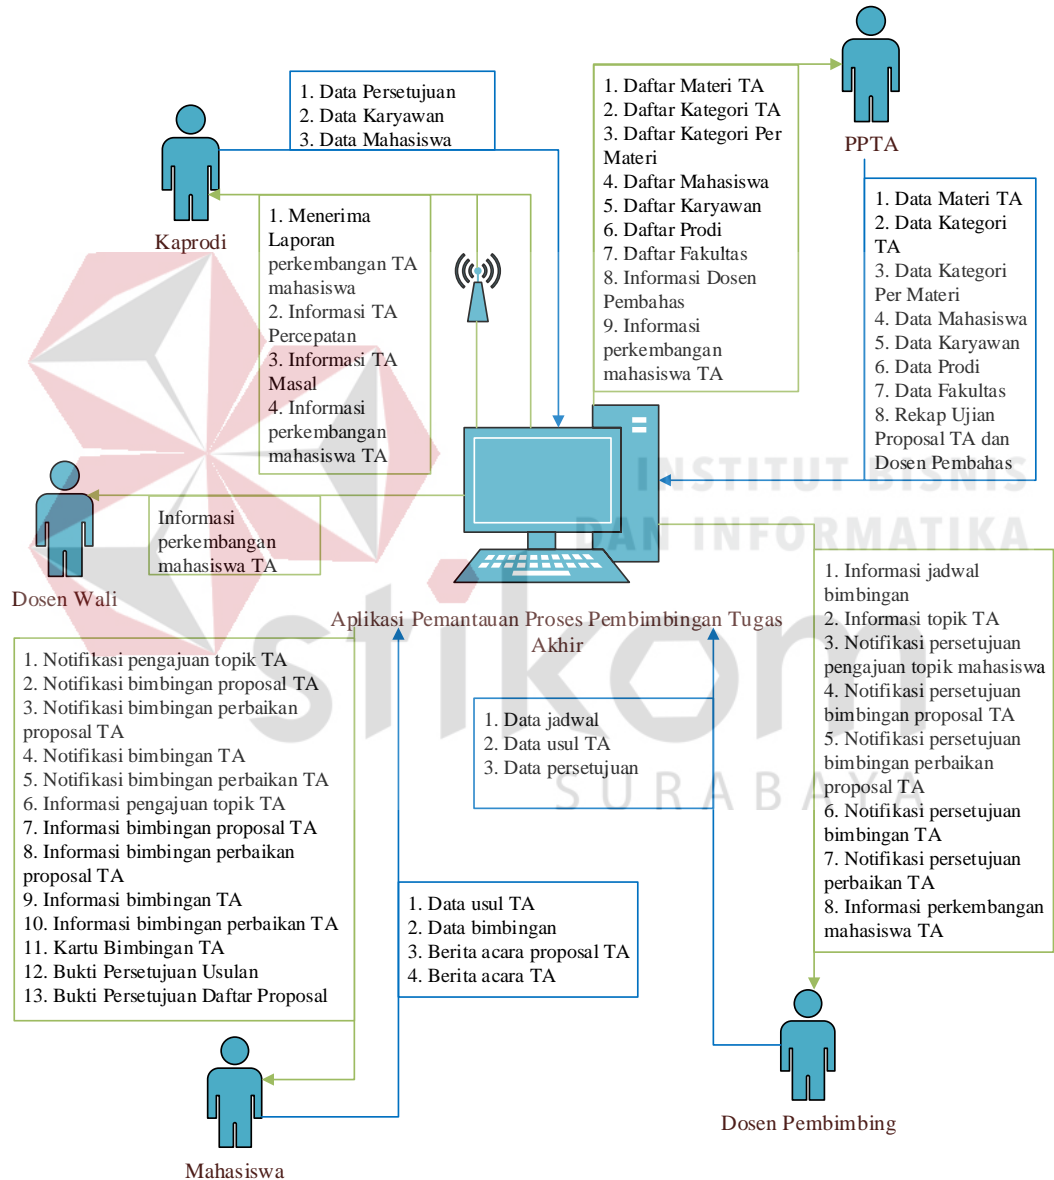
1. Data Persetujuan
2. Data Karyawan
3. Data Mahasiswa

Kaprodi

1. Menerima Laporan perkembangan TA mahasiswa
2. Informasi TA Percepatan
3. Informasi TA Masal
4. Informasi perkembangan mahasiswa TA

1. Daftar Materi TA
2. Daftar Kategori TA
3. Daftar Kategori Per Materi
4. Daftar Mahasiswa
5. Daftar Karyawan
6. Daftar Prodi
7. Daftar Fakultas
8. Informasi Dosen Pembahas
9. Informasi perkembangan mahasiswa TA

PPTA

1. Data Materi TA
2. Data Kategori TA
3. Data Kategori Per Materi
4. Data Mahasiswa
5. Data Karyawan
6. Data Prodi
7. Data Fakultas
8. Rekap Ujian Proposal TA dan Dosen Pembahas

Informasi perkembangan mahasiswa TA

Dosen Wali

INSTITUT BISNIS DAN INFORMATIKA

stikom

SURABAYA

Aplikasi Pemantauan Proses Pembimbingan Tugas Akhir

1. Notifikasi pengajuan topik TA
2. Notifikasi bimbingan proposal TA
3. Notifikasi bimbingan perbaikan proposal TA
4. Notifikasi bimbingan TA
5. Notifikasi bimbingan perbaikan TA
6. Informasi pengajuan topik TA
7. Informasi bimbingan proposal TA
8. Informasi bimbingan perbaikan proposal TA
9. Informasi bimbingan TA
10. Informasi bimbingan perbaikan TA
11. Kartu Bimbingan TA
12. Bukti Persetujuan Usulan
13. Bukti Persetujuan Daftar Proposal

1. Data jadwal
2. Data usul TA
3. Data persetujuan

1. Informasi jadwal bimbingan
2. Informasi topik TA
3. Notifikasi persetujuan pengajuan topik mahasiswa
4. Notifikasi persetujuan bimbingan proposal TA
5. Notifikasi persetujuan bimbingan perbaikan proposal TA
6. Notifikasi persetujuan bimbingan TA
7. Notifikasi persetujuan perbaikan TA
8. Informasi perkembangan mahasiswa TA

1. Data usul TA
2. Data bimbingan
3. Berita acara proposal TA
4. Berita acara TA

Mahasiswa

Dosen Pembimbing